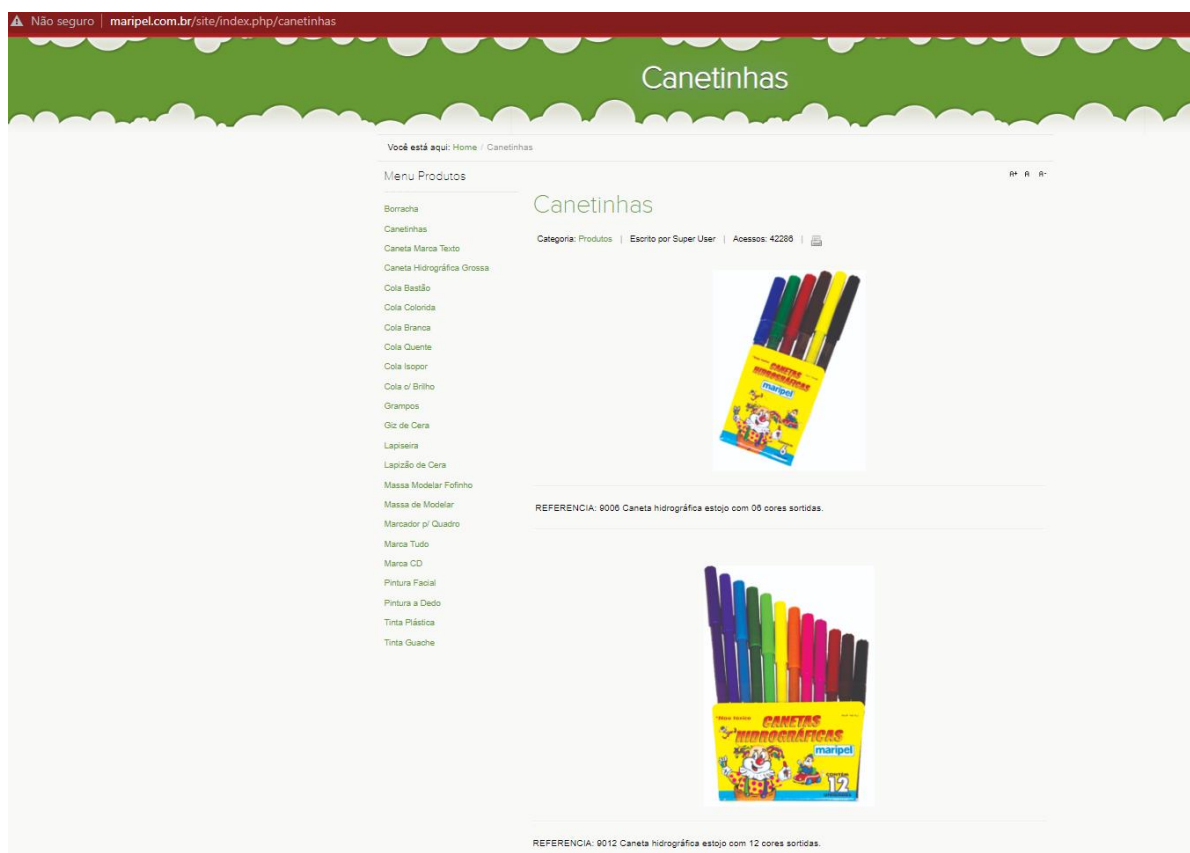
Não seguro | maripel.com.br/site/index.php/canetinhas

Canetinhas

Você está aqui: Home / Canetinhas

Menu Produtos

A+ A A-

Borracha
Canetinhas
Caneta Marca Texto
Caneta Hidrográfica Grossa
Cola Bastão
Cola Colorida
Cola Branca
Cola Quente
Cola Isopor
Cola c/ Brilho
Grampos
Giz de Cera
Lapiseira
Lapizão de Cera
Massa Modelar Fofinho
Massa de Modelar
Marcador p/ Quadro
Marca Tudo
Marca CD
Pintura Facial
Pintura a Dedo
Tinta Plástica
Tinta Guache

Canetinhas

Categoria: Produtos | Escrito por Super User | Acessos: 42286 |

CANETAS HIDROGRÁFICAS maripel 6

REFERENCIA: 9006 Caneta hidrográfica estojo com 06 cores sortidas.

CANETAS HIDROGRÁFICAS maripel 12

REFERENCIA: 9012 Caneta hidrográfica estojo com 12 cores sortidas.